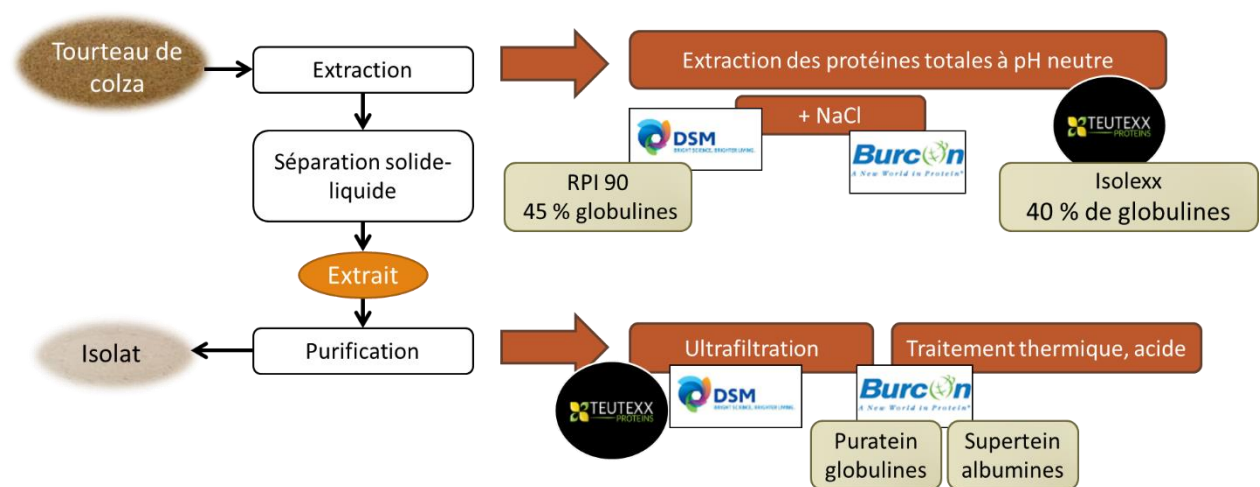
Tourteau de colza

Extraction

Séparation solide-liquide

Extrait

Purification

Isolat

Extraction des protéines totales à pH neutre

+ NaCl

DSM
BRIGHT SCIENCE. BRIGHTER LIVING.

Burcon
A New World in Protein

TEUTEXX PROTEINS

RPI 90
45 % globulines

Isolexx
40 % de globulines

Ultrafiltration

Traitement thermique, acide

TEUTEXX PROTEINS

DSM
BRIGHT SCIENCE. BRIGHTER LIVING.

Burcon
A New World in Protein

Puratein globulines

Supertein albumines